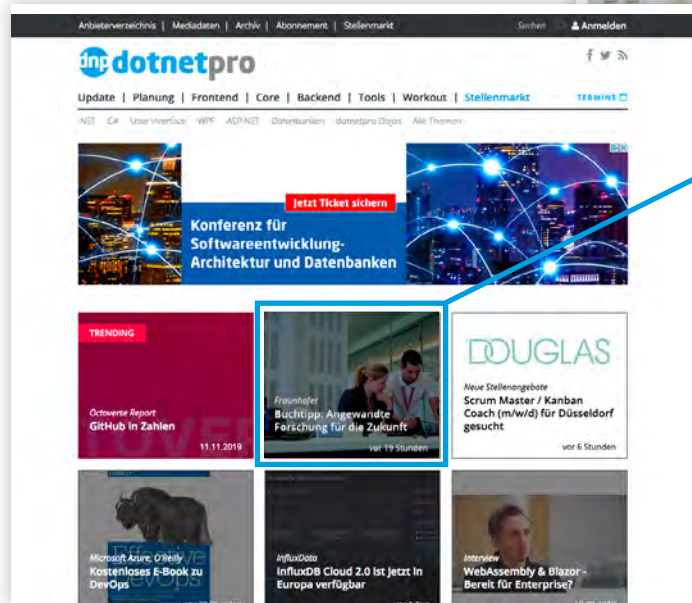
Anbieterverzeichnis | Mediadaten | Archiv | Abonnement | Stellenmarkt

Suchen

Anmelden

dnp dotnetpro

Update | Planung | Frontend | Core | Backend | Tools | Workout | Stellenmarkt

TERMINE

.NET C# User Interface WPF ASP.NET Datenbanken dotnetpro Dojos Alle Themen

Jetzt Ticket sichern

Konferenz für Softwareentwicklung-Architektur und Datenbanken

TRENDING

Octoverse Report
GitHub in Zahlen
11.11.2019

Fraunhofer
Buchtipp: Angewandte Forschung für die Zukunft
vor 19 Stunden

DOUGLAS

Neue Stellenangebote
Scrum Master / Kanban Coach (m/w/d) für Düsseldorf gesucht
vor 6 Stunden

Microsoft Azure, O'Reilly
Kostenloses E-Book zu DevOps

InfluxData
InfluxDB Cloud 2.0 ist jetzt in Europa verfügbar

Interview
WebAssembly & Blazor - Bereit für Enterprise?